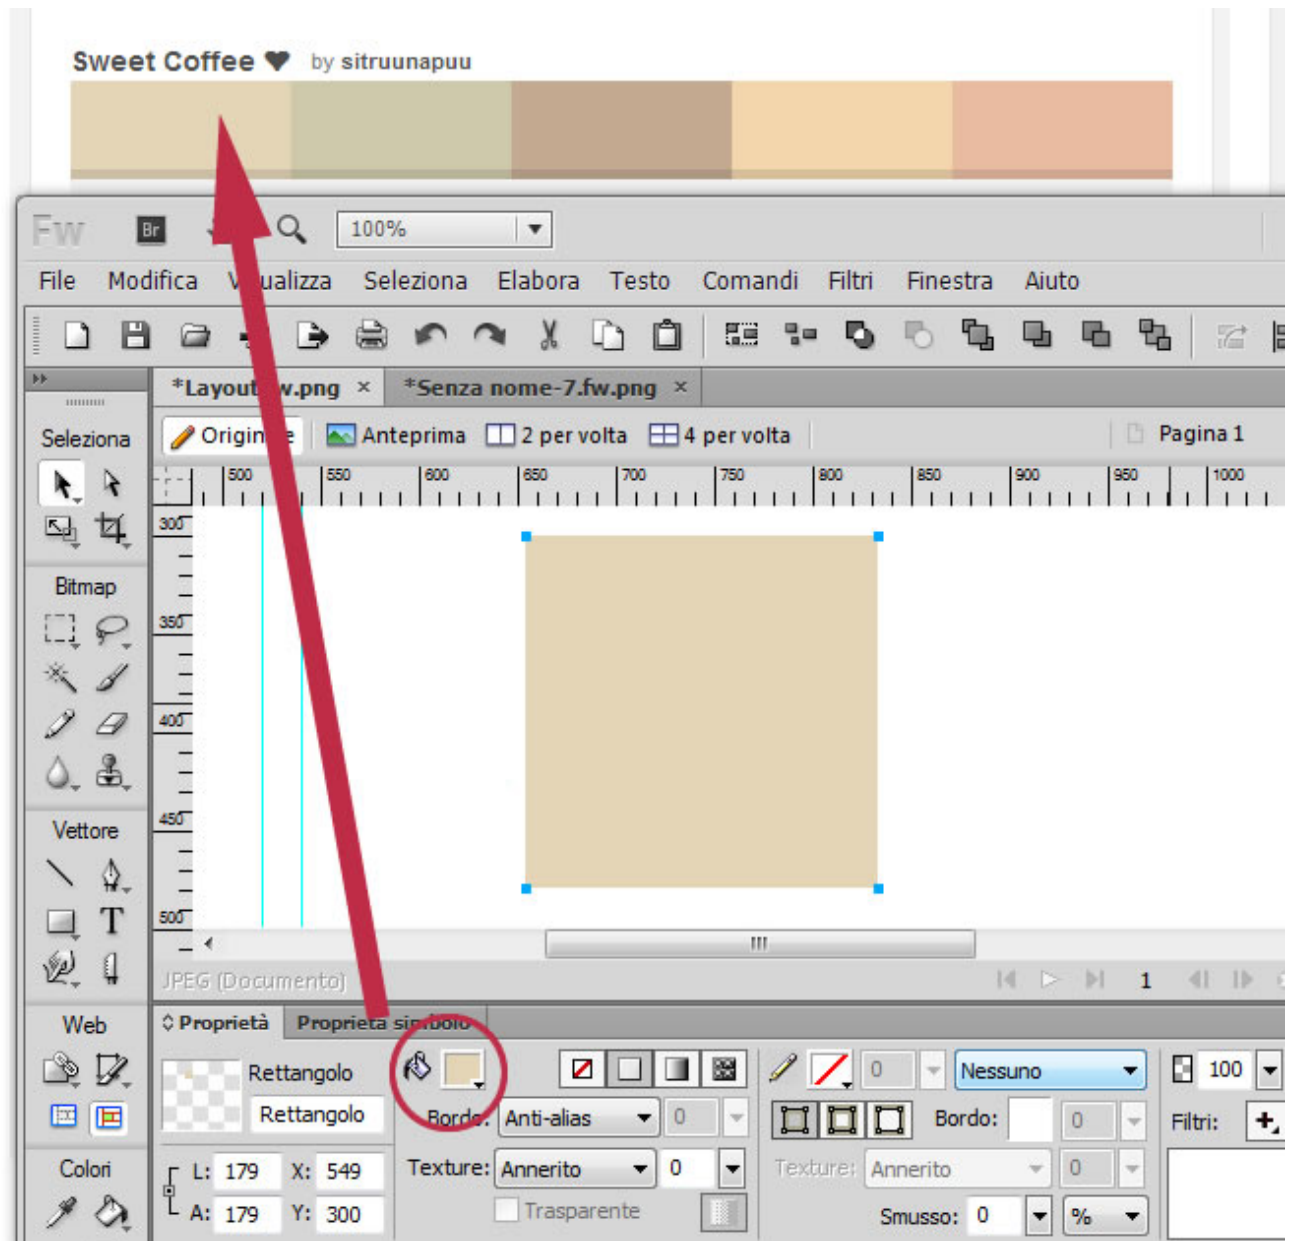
Sweet Coffee ♥ by sitruunapuu

Fw Br 100%

File Modifica V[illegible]ualizza Seleziona Elabora Testo Comandi Filtri Finestra Aiuto

*Layout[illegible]w.png × *Senza nome-7.fw.png ×

Seleziona

Origin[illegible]e Anteprima 2 per volta 4 per volta Pagina 1

500 550 600 650 700 750 800 850 900 950 1000

300 350 400 450 500

Bitmap

Vettore

Web

Colori

JPEG (Documento)

1

Proprietà Proprietà si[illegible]bolo

Rettangolo
Rettangolo

L: 179 X: 549
A: 179 Y: 300

Bordo: Anti-alias 0
Texture: Annerito 0
Trasparente

0 Nessuno
Bordo: 0
Texture: Annerito 0
Smusso: 0 %

100
Filtri: